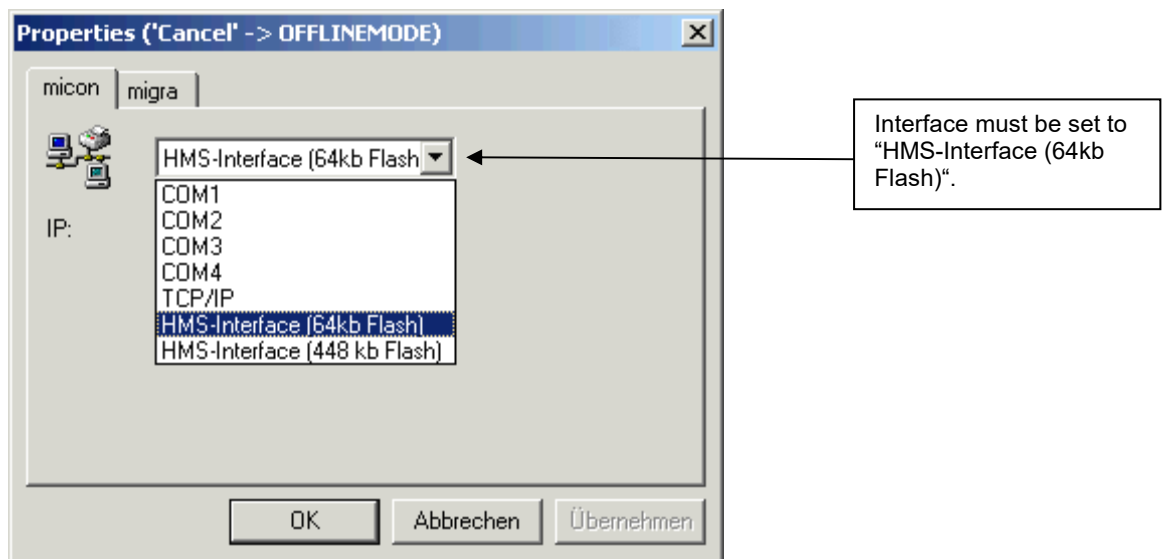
Properties ('Cancel' -> OFFLINEMODE)

micon migra

HMS-Interface (64kb Flash

IP:

COM1
COM2
COM3
COM4
TCP/IP
HMS-Interface (64kb Flash)
HMS-Interface (448 kb Flash)

OK Abbrechen Übernehmen

Interface must be set to "HMS-Interface (64kb Flash)".